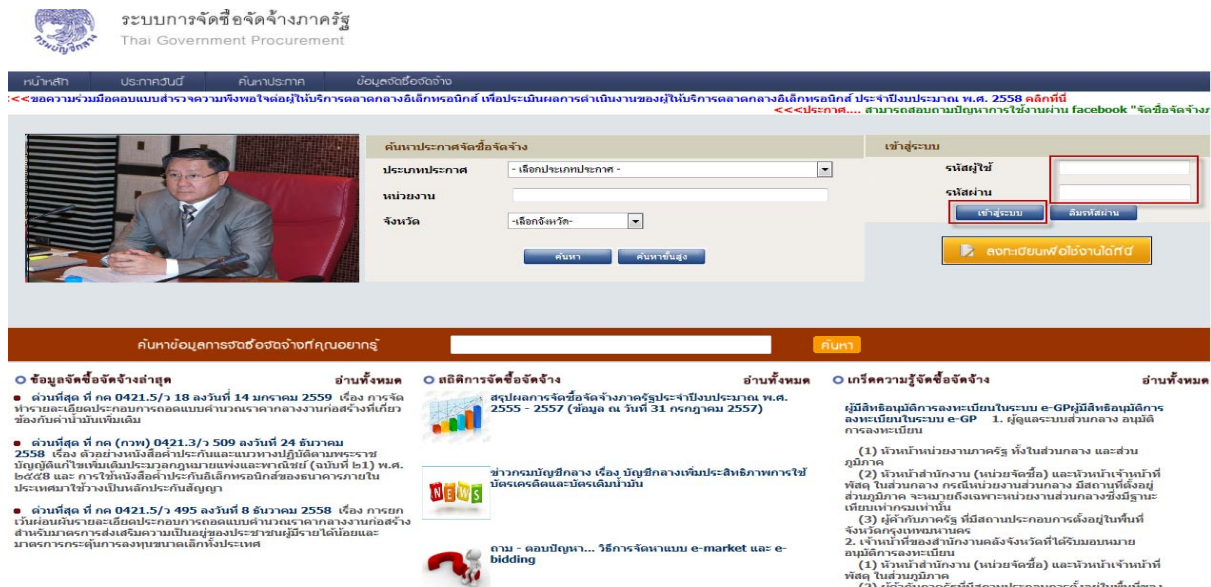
ระบบการจัดซื้อจัดจ้างภาครัฐ
Thai Government Procurement

หน้าหลัก ประกาศวันนี้ ค้นหาประกาศ ข้อมูลจัดซื้อจัดจ้าง

<<ขอความร่วมมือตอบแบบสำรวจความพึงพอใจต่อผู้ให้บริการตลาดกลางอิเล็กทรอนิกส์ เพื่อประเมินผลการดำเนินงานของผู้ให้บริการตลาดกลางอิเล็กทรอนิกส์ ประจำปีงบประมาณ พ.ศ. 2558 คลิกที่นี่

<<<ประกาศ.... สามารถสอบถามปัญหาการใช้งานผ่าน facebook "จัดซื้อจัดจ้างภ

ค้นหาประกาศจัดซื้อจัดจ้าง

ประเภทประกาศ - เลือกประเภทประกาศ -

หน่วยงาน

จังหวัด -เลือกจังหวัด-

ค้นหา ค้นหาขั้นสูง

เข้าสู่ระบบ

รหัสผู้ใช้

รหัสผ่าน

เข้าสู่ระบบ ลืมรหัสผ่าน

ลงทะเบียนเพื่อใช้งานได้ที่นี่

ค้นหาข้อมูลการจัดซื้อจัดจ้างที่คุณอยากรู้ ค้นหา

ข้อมูลจัดซื้อจัดจ้างล่าสุด อ่านทั้งหมด

ด่วนที่สุด ที่ กค 0421.5/ว 18 ลงวันที่ 14 มกราคม 2559 เรื่อง การจัดทำรายละเอียดประกอบการถอดแบบคำนวณราคากลางงานก่อสร้างที่เกี่ยวข้องกับค่าน้ำมันเพิ่มเติม

ด่วนที่สุด ที่ กค (กวพ) 0421.3/ว 509 ลงวันที่ 24 ธันวาคม 2558 เรื่อง ตัวอย่างหนังสือค้ำประกันและแนวทางปฏิบัติตามพระราชบัญญัติแก้ไขเพิ่มเติมประมวลกฎหมายแพ่งและพาณิชย์ (ฉบับที่ ๒๑) พ.ศ. ๒๕๕๘ และ การให้หนังสือค้ำประกันอิเล็กทรอนิกส์ของธนาคารภายในประเทศมาใช้วางเป็นหลักประกันสัญญา

ด่วนที่สุด ที่ กค 0421.5/ว 495 ลงวันที่ 8 ธันวาคม 2558 เรื่อง การยกเว้นผ่อนผันรายละเอียดประกอบการถอดแบบคำนวณราคากลางงานก่อสร้างสำหรับมาตรการส่งเสริมความเป็นอยู่ของประชาชนผู้มีรายได้น้อยและมาตรการกระตุ้นการลงทุนขนาดเล็กทั่วประเทศ

สถิติการจัดซื้อจัดจ้าง อ่านทั้งหมด

สรุปผลการจัดซื้อจัดจ้างภาครัฐประจำปีงบประมาณ พ.ศ. 2555 - 2557 (ข้อมูล ณ วันที่ 31 กรกฎาคม 2557)

NEWS

ข่าวกรมบัญชีกลาง เรื่อง บัญชีกลางเพิ่มประสิทธิภาพการใช้บัตรเครดิตและบัตรเติมน้ำมัน

ถาม - ตอบปัญหา... วิธีการจัดหาแบบ e-market และ e-bidding

เกร็ดความรู้จัดซื้อจัดจ้าง อ่านทั้งหมด

ผู้มีสิทธิอนุมัติการลงทะเบียนในระบบ e-GPผู้มีสิทธิอนุมัติการลงทะเบียนในระบบ e-GP 1. ผู้ดูแลระบบส่วนกลาง อนุมัติการลงทะเบียน

(1) หัวหน้าหน่วยงานภาครัฐ ทั้งในส่วนกลาง และส่วนภูมิภาค

(2) หัวหน้าสำนักงาน (หน่วยจัดซื้อ) และหัวหน้าเจ้าหน้าที่พัสดุ ในส่วนกลาง กรณีหน่วยงานส่วนกลาง มีสถานที่ตั้งอยู่ส่วนภูมิภาค จะหมายถึงเฉพาะหน่วยงานส่วนกลางซึ่งมีฐานะเทียบเท่ากรมเท่านั้น

(3) ผู้ค้ากับภาครัฐ ที่มีสถานประกอบการตั้งอยู่ในพื้นที่จังหวัดกรุงเทพมหานคร

2. เจ้าหน้าที่ของสำนักงานคลังจังหวัดที่ได้รับมอบหมาย อนุมัติการลงทะเบียน

(1) หัวหน้าสำนักงาน (หน่วยจัดซื้อ) และหัวหน้าเจ้าหน้าที่พัสดุ ในส่วนภูมิภาค

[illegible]